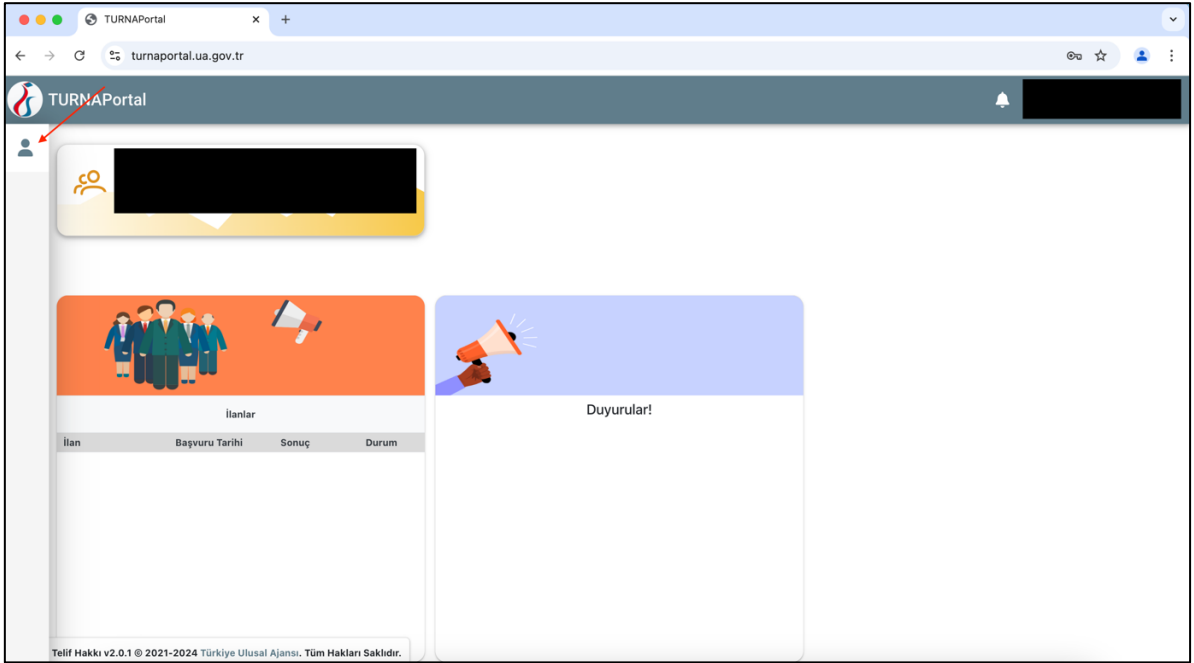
TURNAPortal
turnaportal.ua.gov.tr
TURNAPortal

İlanlar

| İlan | Başvuru Tarihi | Sonuç | Durum |
|---|---|---|---|

Duyurular!

Telif Hakkı v2.0.1 © 2021-2024 Türkiye Ulusal Ajansı. Tüm Hakları Saklıdır.